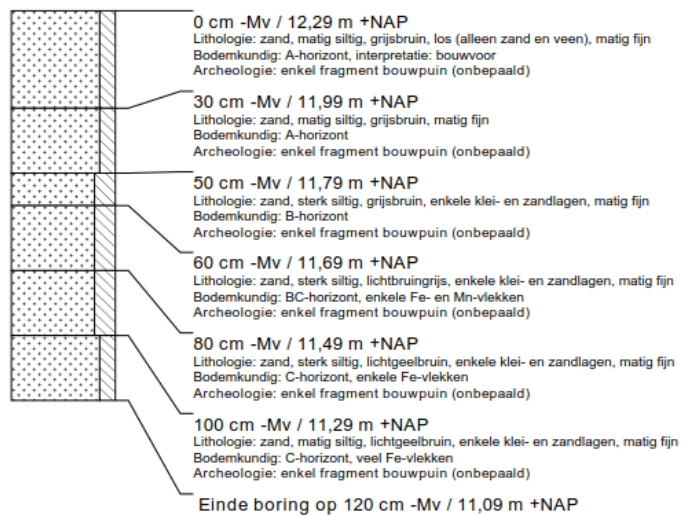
0 cm -Mv / 12,29 m +NAP
Lithologie: zand, matig siltig, grijsbruin, los (alleen zand en veen), matig fijn
Bodemkundig: A-horizont, interpretatie: bouwvoor
Archeologie: enkel fragment bouwpuin (onbepaald)

30 cm -Mv / 11,99 m +NAP
Lithologie: zand, matig siltig, grijsbruin, matig fijn
Bodemkundig: A-horizont
Archeologie: enkel fragment bouwpuin (onbepaald)

50 cm -Mv / 11,79 m +NAP
Lithologie: zand, sterk siltig, grijsbruin, enkele klei- en zandlagen, matig fijn
Bodemkundig: B-horizont
Archeologie: enkel fragment bouwpuin (onbepaald)

60 cm -Mv / 11,69 m +NAP
Lithologie: zand, sterk siltig, lichtbruingrijs, enkele klei- en zandlagen, matig fijn
Bodemkundig: BC-horizont, enkele Fe- en Mn-vlekken
Archeologie: enkel fragment bouwpuin (onbepaald)

80 cm -Mv / 11,49 m +NAP
Lithologie: zand, sterk siltig, lichtgeelbruin, enkele klei- en zandlagen, matig fijn
Bodemkundig: C-horizont, enkele Fe-vlekken
Archeologie: enkel fragment bouwpuin (onbepaald)

100 cm -Mv / 11,29 m +NAP
Lithologie: zand, matig siltig, lichtgeelbruin, enkele klei- en zandlagen, matig fijn
Bodemkundig: C-horizont, veel Fe-vlekken
Archeologie: enkel fragment bouwpuin (onbepaald)

Einde boring op 120 cm -Mv / 11,09 m +NAP